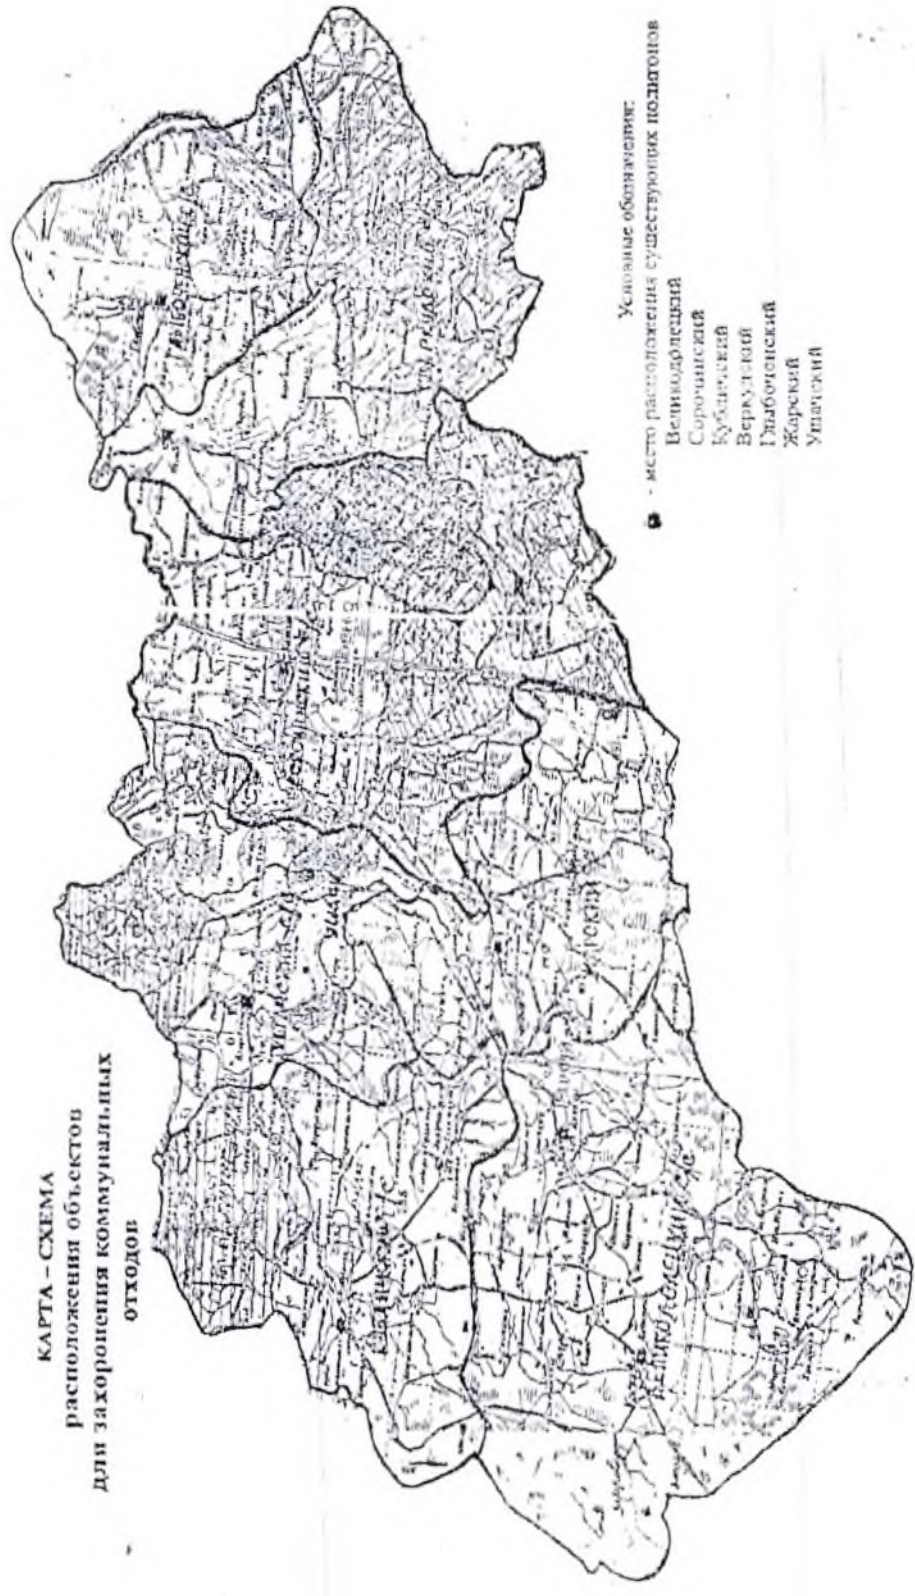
КАРТА - СХЕМА
расположения объектов
для захоронения коммунальных
отходов

Условные обозначения:
- место расположения существующих полигонов
Великодледский
Сорочинский
Кубанский
Веркузский
Глыбочанский
Жарский
Упатский